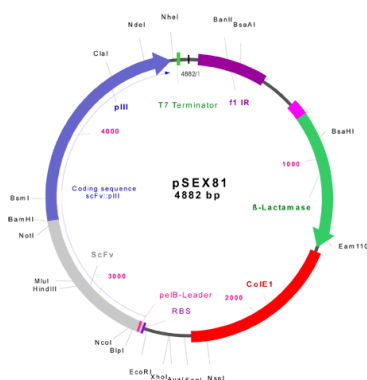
NdeI
NheI
BanII
BsaAI
ClaI
4882/1
pIII
T7 Terminator
f1 IR
4000
BsaHI
1000
pSEX81
4882 bp
Coding sequence scFv::pIII
BsmI
BamHI
ß-Lactamase
NotI
Eam110
ScFv
ColE1
3000
MluI
HindIII
2000
pelB-Leader
RBS
NcoI
BlpI
EcoRI
XhoI
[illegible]
NspI